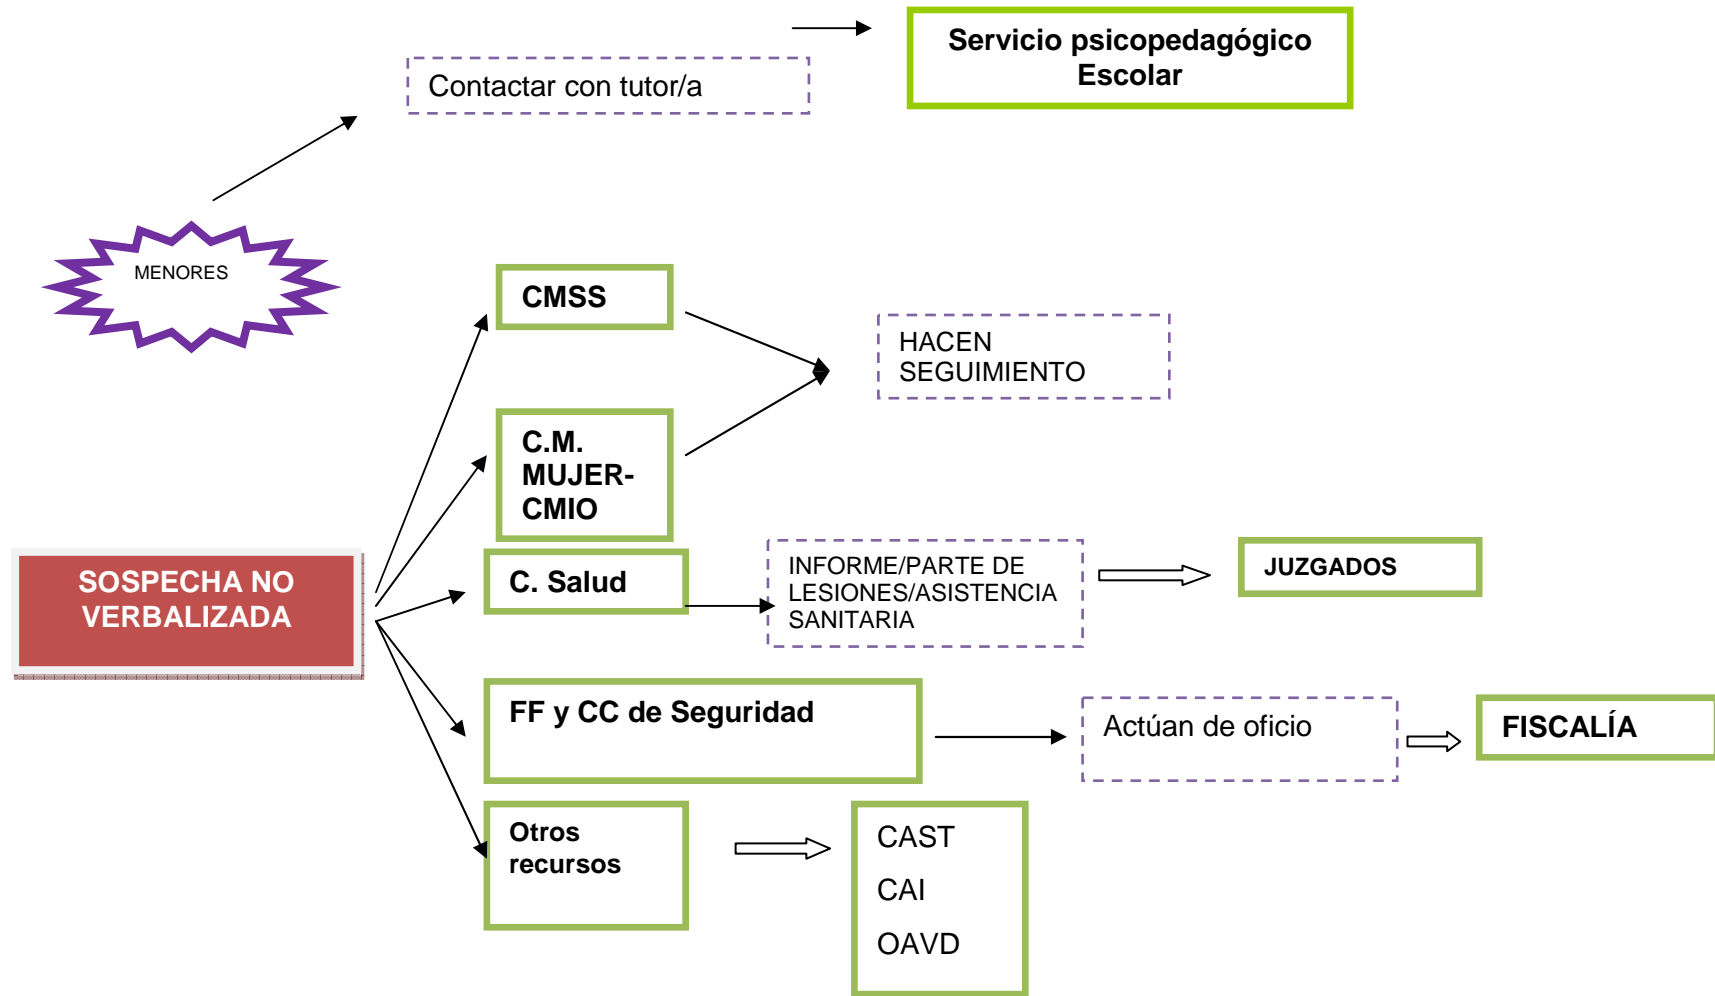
Contactar con tutor/a

Servicio psicopedagógico Escolar

MENORES

CMSS

HACEN SEGUIMIENTO

C.M. MUJER-CMIO

SOSPECHA NO VERBALIZADA

C. Salud

INFORME/PARTE DE LESIONES/ASISTENCIA SANITARIA

JUZGADOS

FF y CC de Seguridad

Actúan de oficio

FISCALÍA

Otros recursos

CAST
CAI
OAVD